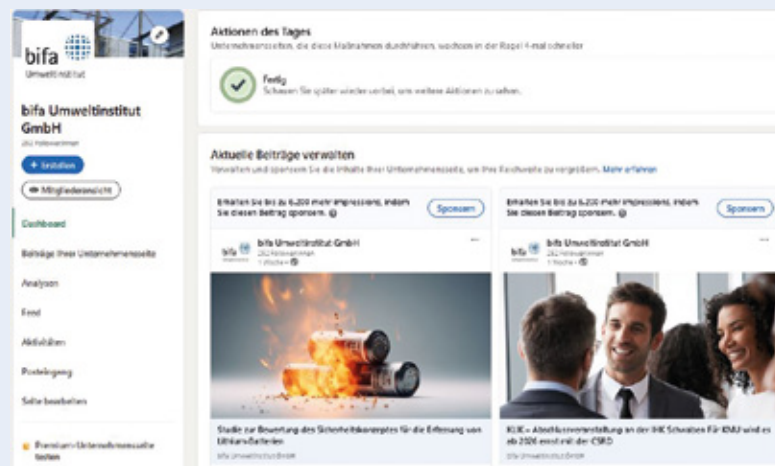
bifa
Umweltinstitut

bifa Umweltinstitut GmbH
262 Follower:innen

+ Erstellen

Mitgliederansicht

Dashboard

Beiträge Ihrer Unternehmensseite

Analysen

Feed

Aktivitäten

Posteingang

Seite bearbeiten

Premium-Unternehmensseite testen

Aktionen des Tages
Unternehmensseiten, die diese Maßnahmen durchführen, wachsen in der Regel 4-mal schneller

Fertig
Schauen Sie später wieder vorbei, um weitere Aktionen zu sehen.

Aktuelle Beiträge verwalten
Verwalten und sponsern Sie die Inhalte Ihrer Unternehmensseite, um Ihre Reichweite zu vergrößern. Mehr erfahren

Erhalten Sie bis zu 6.200 mehr Impressions, indem Sie diesen Beitrag sponsern.
Sponsern

bifa Umweltinstitut GmbH
262 Follower:innen
1 Woche

Studie zur Bewertung des Sicherheitskonzeptes für die Erfassung von Lithium-Batterien
bifa Umweltinstitut GmbH

Erhalten Sie bis zu 6.200 mehr Impressions, indem Sie diesen Beitrag sponsern.
Sponsern

bifa Umweltinstitut GmbH
262 Follower:innen
1 Woche

KLIK – Abschlussveranstaltung an der IHK Schwaben Für KMU wird es ab 2026 ernst mit der CSRD
bifa Umweltinstitut GmbH